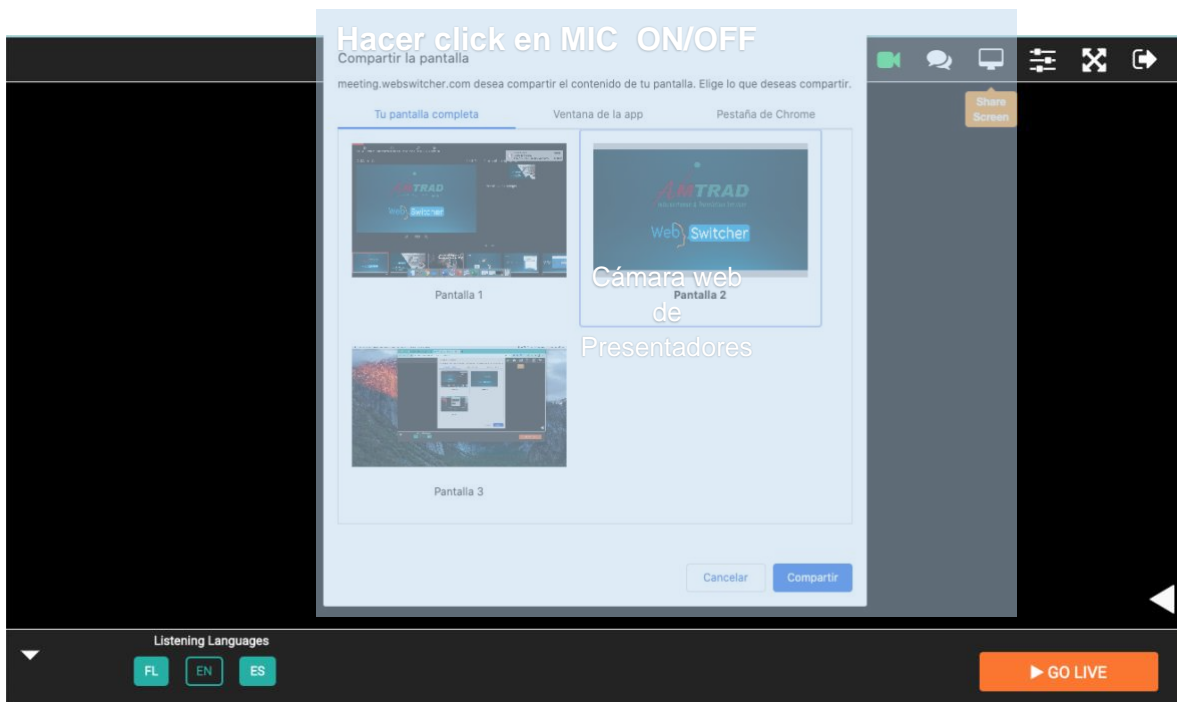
Hacer click en MIC ON/OFF

Compartir la pantalla

meeting.webswitcher.com desea compartir el contenido de tu pantalla. Elige lo que deseas compartir.

Tu pantalla completa | Ventana de la app | Pestaña de Chrome

AMTRAD
Web Switcher

Pantalla 1

AMTRAD
Web Switcher

Pantalla 2

Cámara web de Presentadores

Pantalla 3

Cancelar Compartir

Share Screen

Listening Languages

FL EN ES

▶ GO LIVE